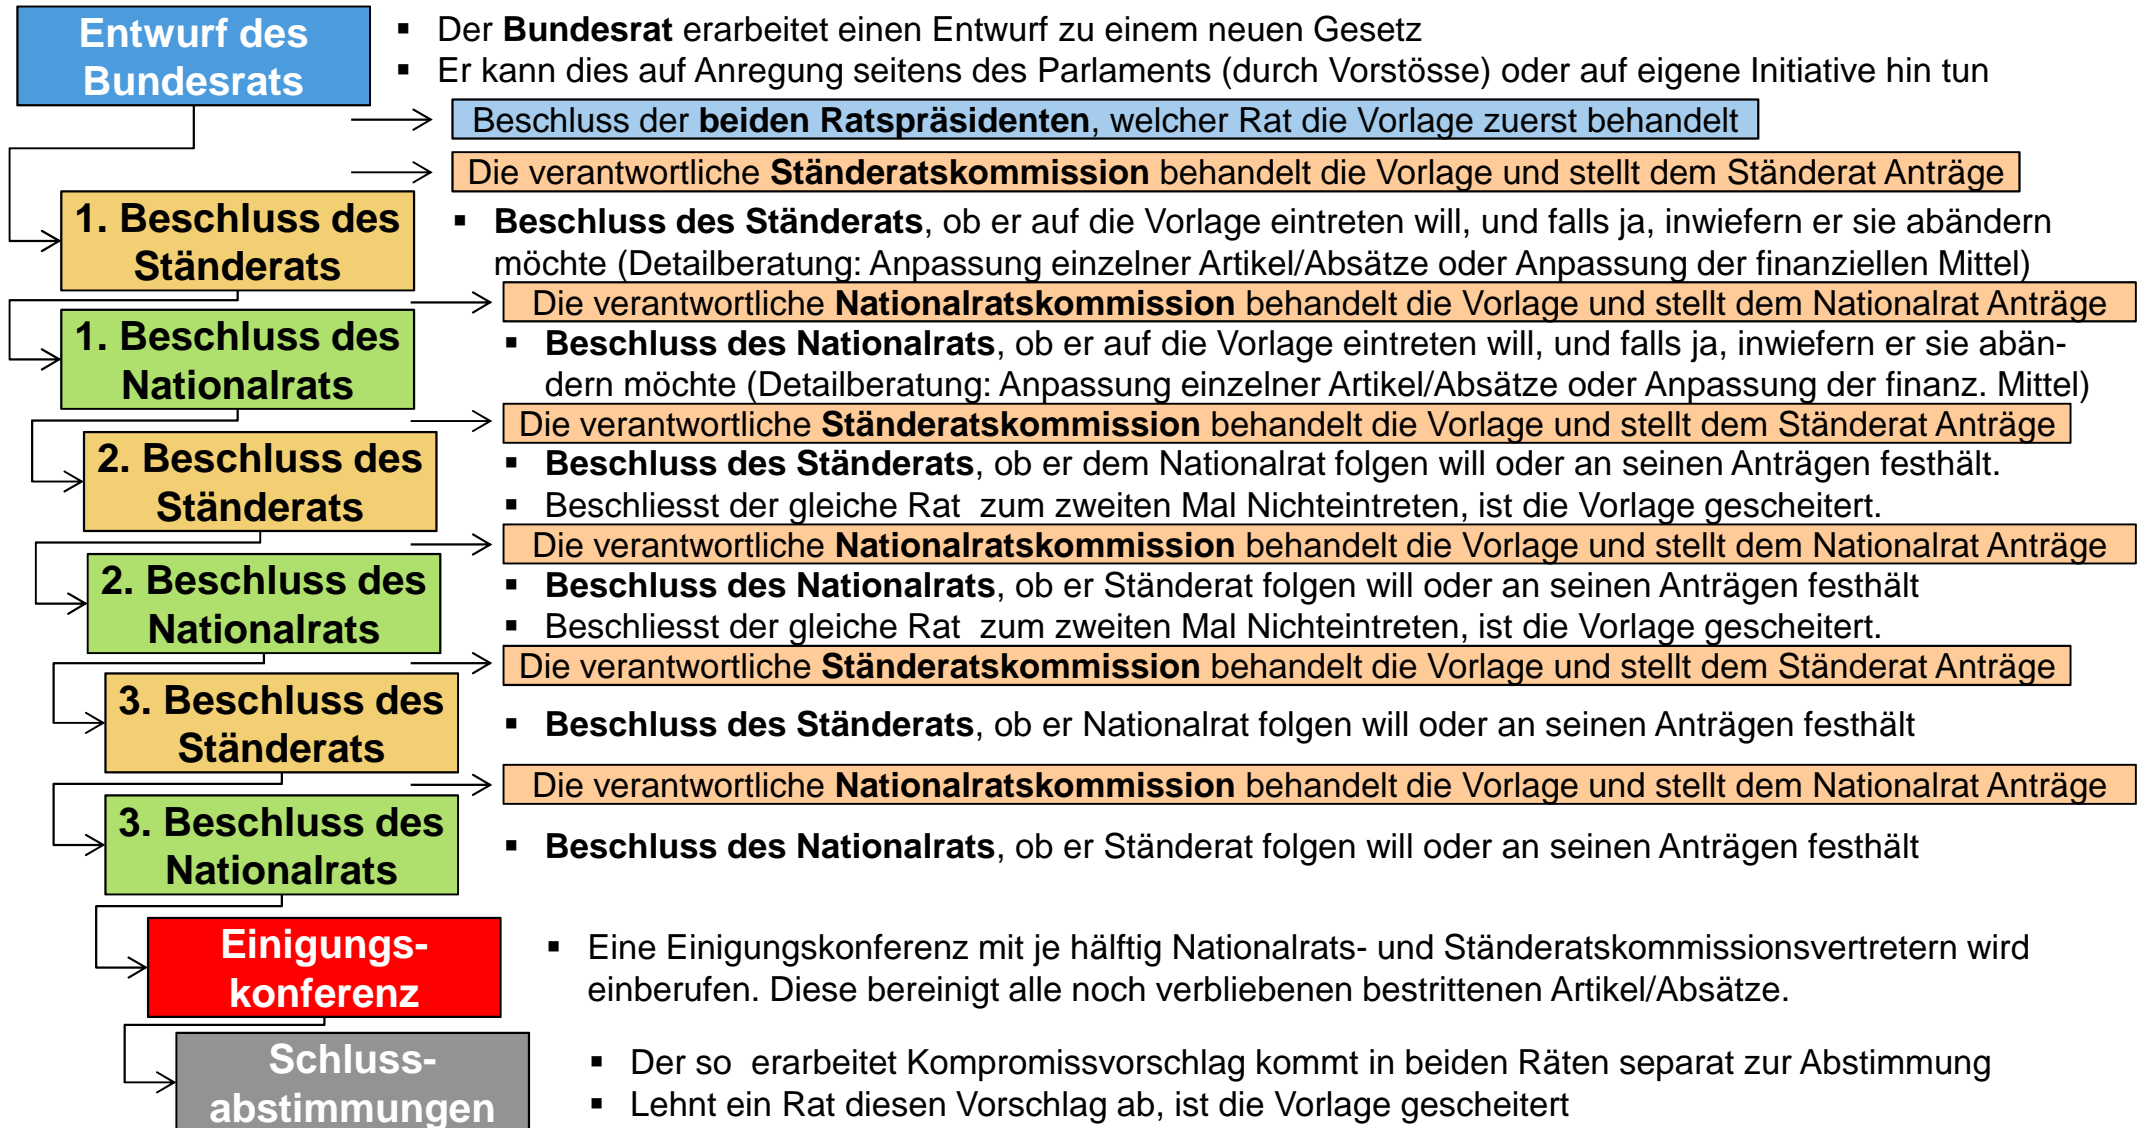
Entwurf des Bundesrats

▪ Der **Bundesrat** erarbeitet einen Entwurf zu einem neuen Gesetz
▪ Er kann dies auf Anregung seitens des Parlaments (durch Vorstösse) oder auf eigene Initiative hin tun

Beschluss der **beiden Ratspräsidenten**, welcher Rat die Vorlage zuerst behandelt

Die verantwortliche **Ständeratskommission** behandelt die Vorlage und stellt dem Ständerat Anträge

1. Beschluss des Ständerats

▪ **Beschluss des Ständerats**, ob er auf die Vorlage eintreten will, und falls ja, inwiefern er sie abändern möchte (Detailberatung: Anpassung einzelner Artikel/Absätze oder Anpassung der finanziellen Mittel)

Die verantwortliche **Nationalratskommission** behandelt die Vorlage und stellt dem Nationalrat Anträge

1. Beschluss des Nationalrats

▪ **Beschluss des Nationalrats**, ob er auf die Vorlage eintreten will, und falls ja, inwiefern er sie abändern möchte (Detailberatung: Anpassung einzelner Artikel/Absätze oder Anpassung der finanz. Mittel)

Die verantwortliche **Ständeratskommission** behandelt die Vorlage und stellt dem Ständerat Anträge

2. Beschluss des Ständerats

▪ **Beschluss des Ständerats**, ob er dem Nationalrat folgen will oder an seinen Anträgen festhält.
▪ Beschliesst der gleiche Rat zum zweiten Mal Nichteintreten, ist die Vorlage gescheitert.

Die verantwortliche **Nationalratskommission** behandelt die Vorlage und stellt dem Nationalrat Anträge

2. Beschluss des Nationalrats

▪ **Beschluss des Nationalrats**, ob er Ständerat folgen will oder an seinen Anträgen festhält
▪ Beschliesst der gleiche Rat zum zweiten Mal Nichteintreten, ist die Vorlage gescheitert.

Die verantwortliche **Ständeratskommission** behandelt die Vorlage und stellt dem Ständerat Anträge

3. Beschluss des Ständerats

▪ **Beschluss des Ständerats**, ob er Nationalrat folgen will oder an seinen Anträgen festhält

Die verantwortliche **Nationalratskommission** behandelt die Vorlage und stellt dem Nationalrat Anträge

3. Beschluss des Nationalrats

▪ **Beschluss des Nationalrats**, ob er Ständerat folgen will oder an seinen Anträgen festhält

Einigungskonferenz

▪ Eine Einigungskonferenz mit je hälftig Nationalrats- und Ständeratskommissionsvertretern wird einberufen. Diese bereinigt alle noch verbliebenen bestrittenen Artikel/Absätze.

Schlussabstimmungen

▪ Der so erarbeitet Kompromissvorschlag kommt in beiden Räten separat zur Abstimmung
▪ Lehnt ein Rat diesen Vorschlag ab, ist die Vorlage gescheitert